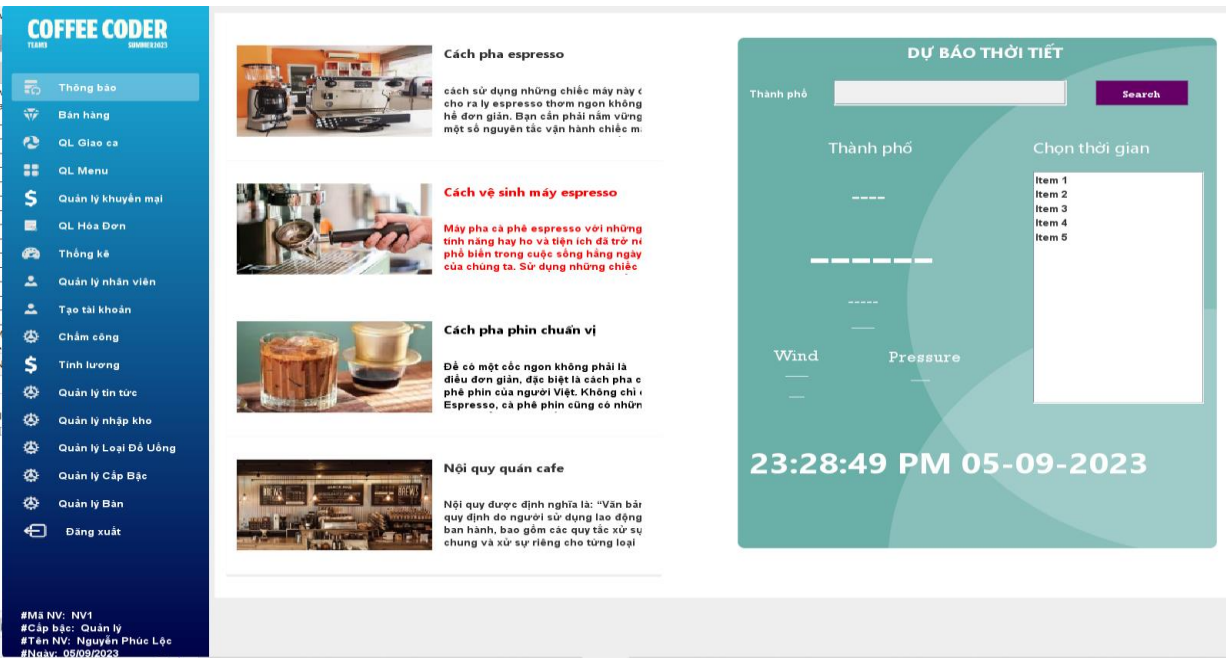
COFFEE CODER
TEAM3 SUMMER2023

Thông báo
Bán hàng
QL Giao ca
QL Menu
Quản lý khuyến mại
QL Hóa Đơn
Thống kê
Quản lý nhân viên
Tạo tài khoản
Chấm công
Tính lương
Quản lý tin tức
Quản lý nhập kho
Quản lý Loại Đồ Uống
Quản lý Cấp Bậc
Quản lý Bàn
Đăng xuất

#Mã NV: NV1
#Cấp bậc: Quản lý
#Tên NV: Nguyễn Phúc Lộc
#Ngày: 05/09/2023

Cách pha espresso

cách sử dụng những chiếc máy này c cho ra ly espresso thơm ngon không hề đơn giản. Bạn cần phải nắm vững một số nguyên tắc vận hành chiếc m

Cách vệ sinh máy espresso

Máy pha cà phê espresso với những tính năng hay ho và tiện ích đã trở nê phổ biến trong cuộc sống hằng ngày của chúng ta. Sử dụng những chiếc

Cách pha phin chuẩn vị

Để có một cốc ngon không phải là điều đơn giản, đặc biệt là cách pha c phê phin của người Việt. Không chỉ Espresso, cà phê phin cũng có những

Nội quy quán cafe

Nội quy được định nghĩa là: "Văn bản quy định do người sử dụng lao động ban hành, bao gồm các quy tắc xử sự chung và xử sự riêng cho từng loại

DỰ BÁO THỜI TIẾT

Thành phố

Search

Thành phố

Chọn thời gian

----

------

-----

Wind

Pressure

Item 1
Item 2
Item 3
Item 4
Item 5

23:28:49 PM 05-09-2023